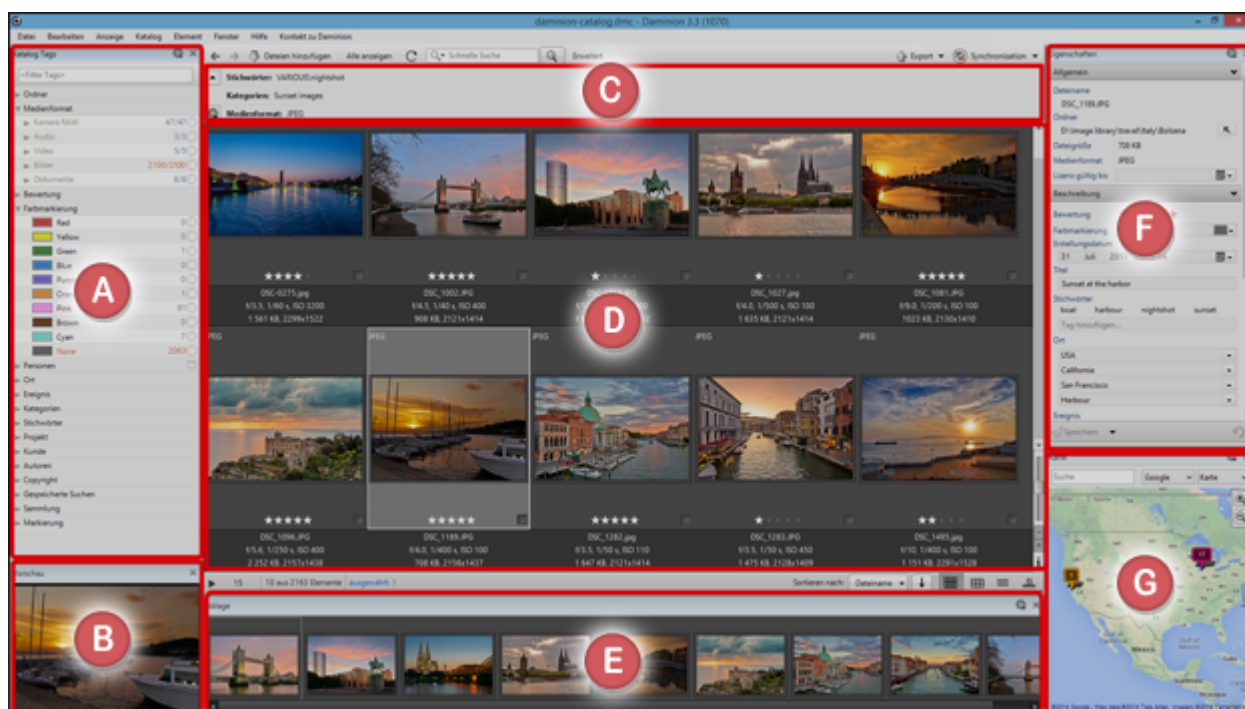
daminion-catalog.dmc - Daminion 3.3 (1070)

Datei Bearbeiten Anzeige Katalog Element Fenster Hilfe Kontakt zu Daminion

Catalog Tags

<Filter Tags>

Ordner
Medienformat
Kamera RAW 47/47
Audio 3/3
Video 5/5
Bilder 2100/2100
Dokumente 8/8
Bewertung
Farbmarkierung
Red 0
Yellow 0
Green 1
Blue 0
Purple 0
Orange 1
Pink 0
Brown 0
Cyan 7
None 2063
Personen
Ort
Ereignis
Kategorien
Stichwörter
Projekt
Kunde
Autoren
Copyright
Gespeicherte Suchen
Sammlung
Markierung

Vorschau

Dateien hinzufügen Alle anzeigen Schnelle Suche Erweitert Export Synchronisation

Stichwörter: VARIOUS;nightshot
Kategorien: Sunset images
Medienformat: JPEG

DSC-0275.jpg
f/3.5, 1/60 s, ISO 3200
1 561 KB, 2298x1522

DSC_1002.JPG
f/4.5, 1/40 s, ISO 400
908 KB, 2121x1414

DSC_1027.JPG
f/4.0, 1/500 s, ISO 100
1 635 KB, 2121x1414

DSC_1081.JPG
f/9.0, 1/200 s, ISO 100
1023 KB, 2130x1410

JPEG JPEG JPEG JPEG JPEG

DSC_1096.JPG
f/5.6, 1/250 s, ISO 400
2 252 KB, 2157x1438

DSC_1189.JPG
f/4.0, 1/400 s, ISO 100
708 KB, 2156x1437

DSC_1282.JPG
f/3.5, 1/50 s, ISO 110
1 647 KB, 2121x1414

DSC_1283.JPG
f/3.5, 1/50 s, ISO 450
1 475 KB, 2128x1409

DSC_1495.JPG
f/10, 1/400 s, ISO 100
1 151 KB, 2291x1526

15 10 aus 2163 Elemente ausgewählt: 1 Sortieren nach: Dateiname

Ablage

Eigenschaften
Allgemein
Dateiname
DSC_1189.JPG
Ordner
D:\Image library\travel\Italy\Bolsena
Dateigröße 708 KB
Medienformat JPEG
Lizenz gültig bis
Beschreibung
Bewertung
Farbmarkierung
Erstellungsdatum
31 Juli 2011
Titel
Sunset at the harbor
Stichwörter
boat harbour nightshot sunset
Tag hinzufügen...
Ort
USA
California
San Francisco
Harbour
Ereignis
Speichern

Karte
Suche Google Karte

A B C D E F G